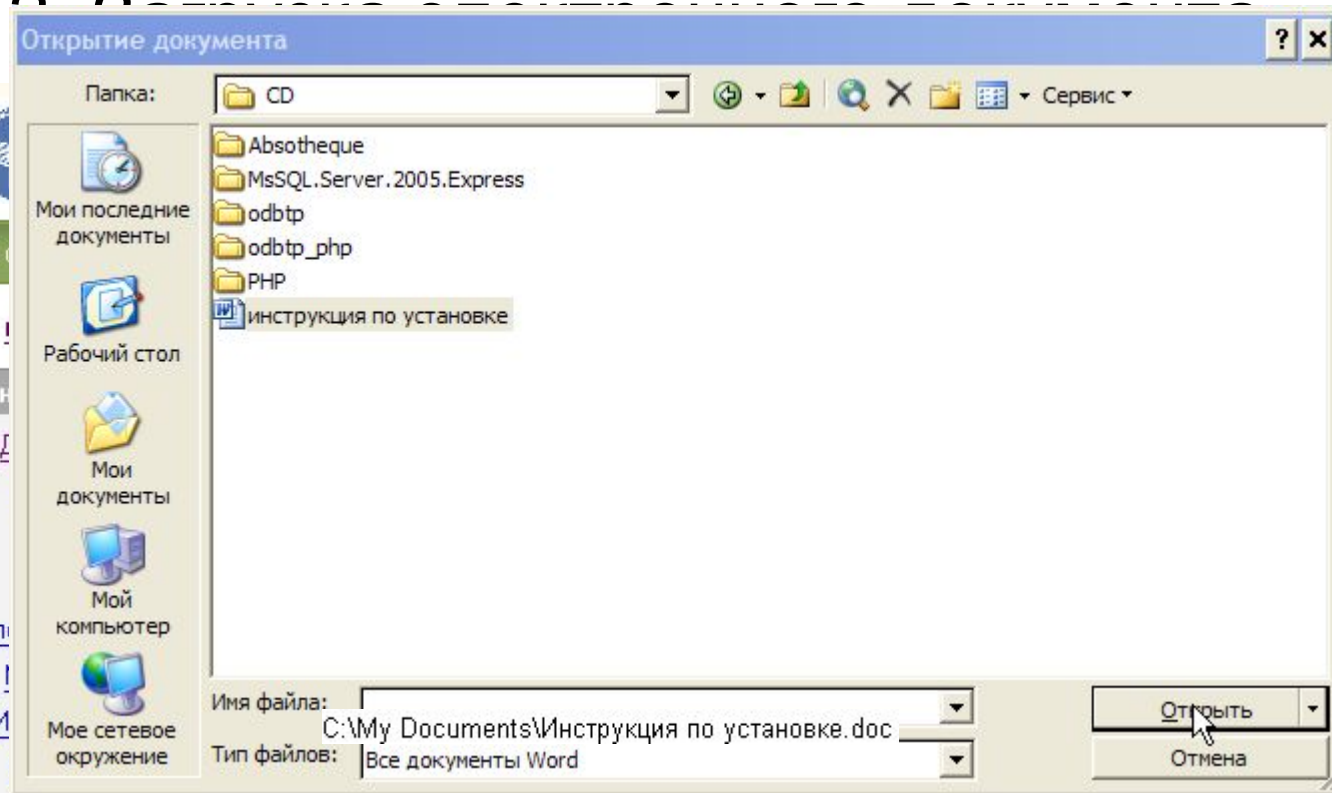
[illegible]

Открытие документа

?

Папка: CD

Сервис

Мои последние документы

Рабочий стол

Мои документы

Мой компьютер

Мое сетевое окружение

Absotheque
MsSQL.Server.2005.Express
odbtp
odbtp_php
PHP
инструкция по установке

Имя файла:

C:\My Documents\Инструкция по установке.doc

Тип файлов: Все документы Word

Открыть

Отмена